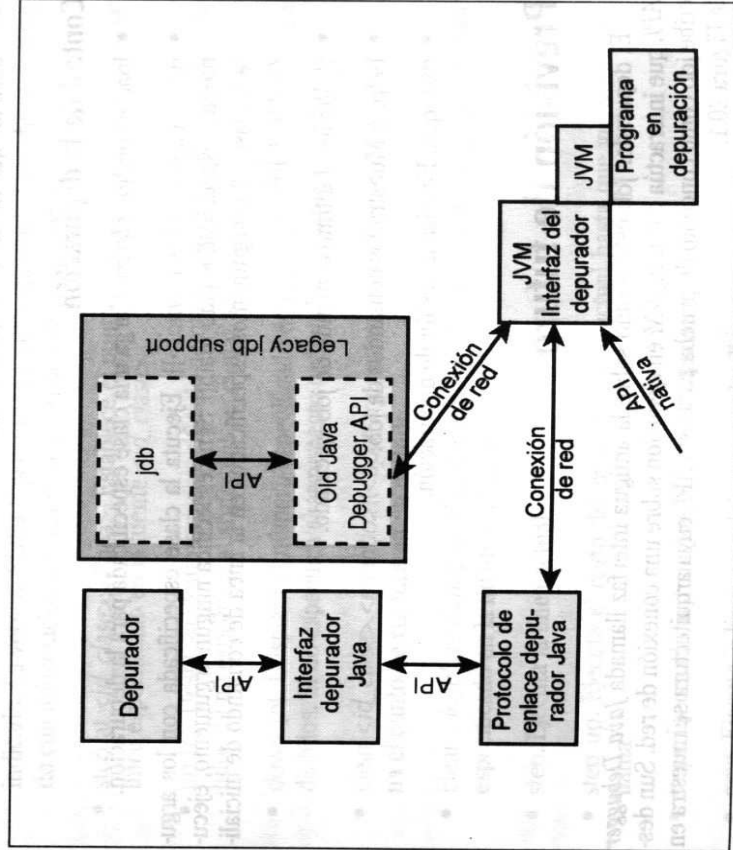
Depurador

API

Interfaz depurador Java

API

Protocolo de enlace depurador Java

Legacy jdb support

jdb

API

Old Java Debugger API

Conexión de red

Conexión de red

JVM Interfaz del depurador

API nativa

JVM

Programa en depuración